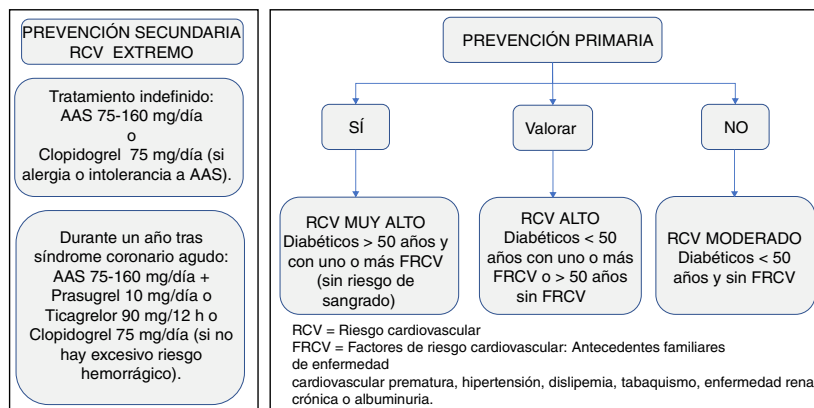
PREVENCIÓN SECUNDARIA RCV EXTREMO

Tratamiento indefinido: AAS 75-160 mg/día o Clopidogrel 75 mg/día (si alergia o intolerancia a AAS).

Durante un año tras síndrome coronario agudo: AAS 75-160 mg/día + Prasugrel 10 mg/día o Ticagrelor 90 mg/12 h o Clopidogrel 75 mg/día (si no hay excesivo riesgo hemorrágico).

PREVENCIÓN PRIMARIA

SÍ

Valorar

NO

RCV MUY ALTO
Diabéticos > 50 años y con uno o más FRCV (sin riesgo de sangrado)

RCV ALTO
Diabéticos < 50 años con uno o más FRCV o > 50 años sin FRCV

RCV MODERADO
Diabéticos < 50 años y sin FRCV

RCV = Riesgo cardiovascular
FRCV = Factores de riesgo cardiovascular: Antecedentes familiares de enfermedad
cardiovascular prematura, hipertensión, dislipemia, tabaquismo, enfermedad renal crónica o albuminuria.